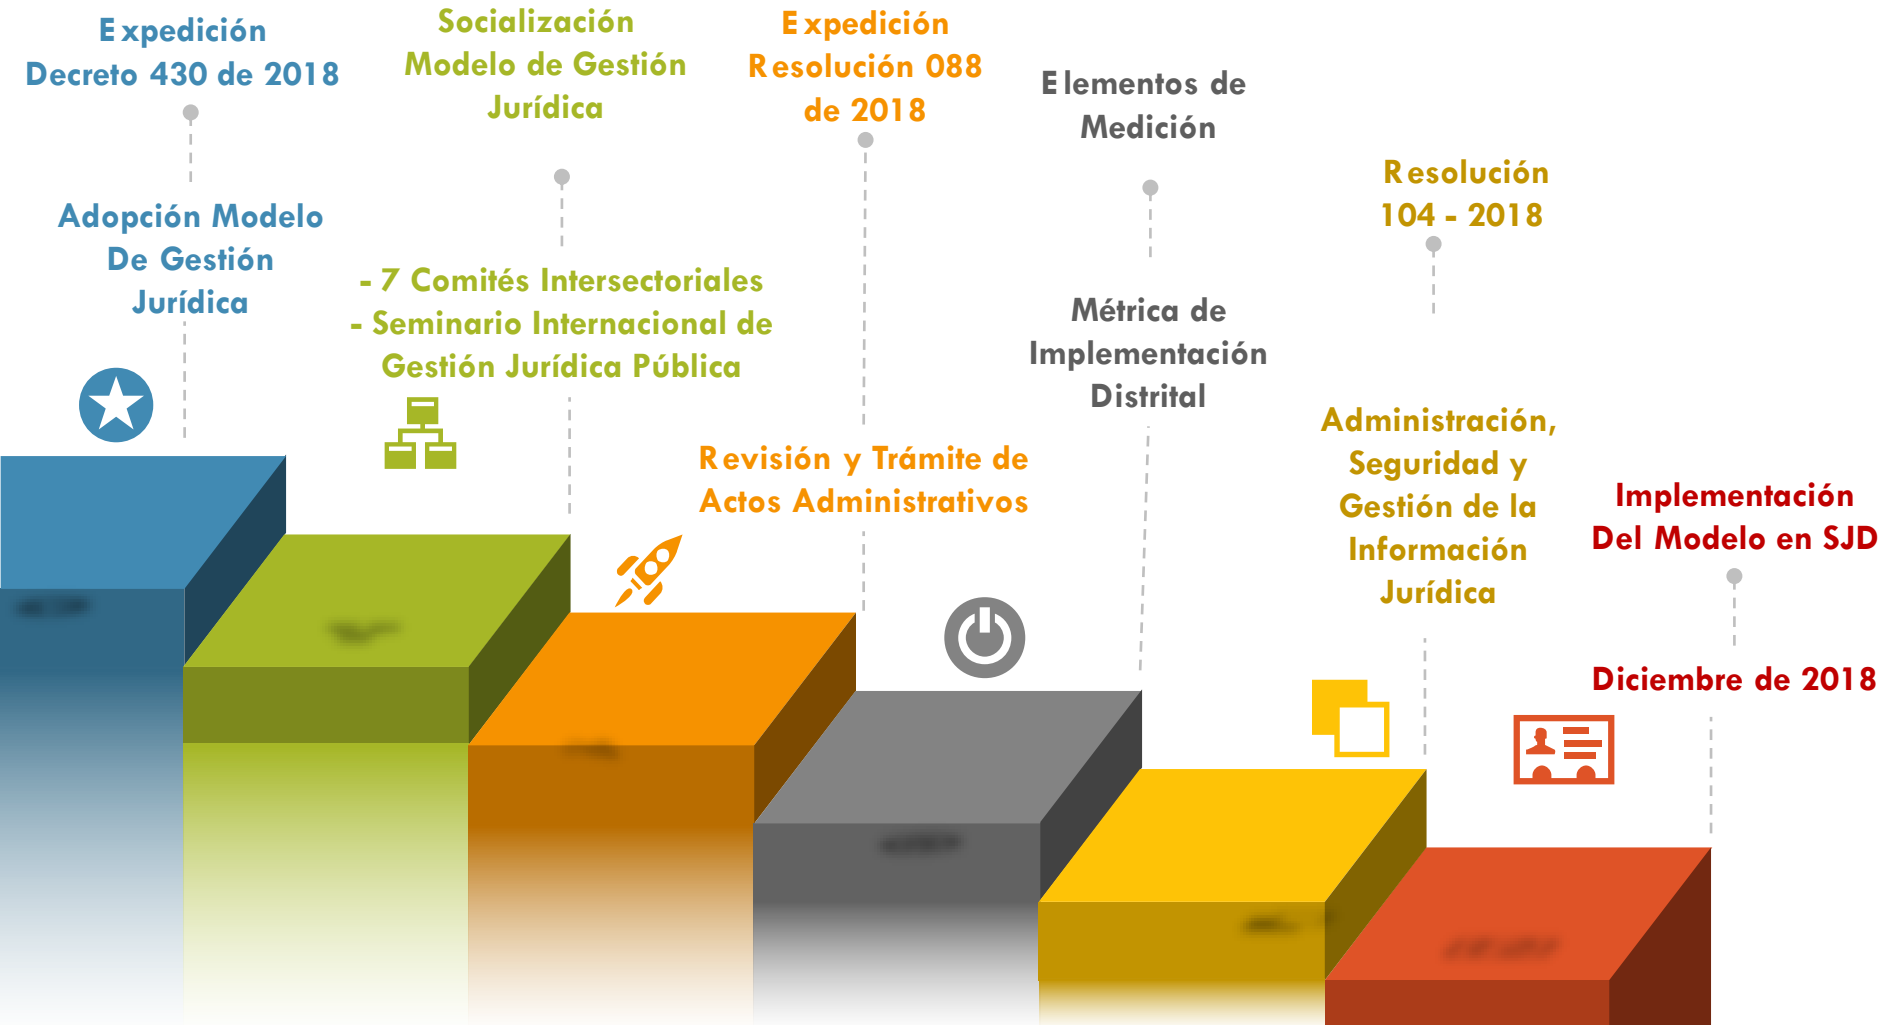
Expedición Decreto 430 de 2018

Adopción Modelo De Gestión Jurídica

Socialización Modelo de Gestión Jurídica

- 7 Comités Intersectoriales
- Seminario Internacional de Gestión Jurídica Pública

Expedición Resolución 088 de 2018

Revisión y Trámite de Actos Administrativos

Elementos de Medición

Métrica de Implementación Distrital

Resolución 104 - 2018

Administración, Seguridad y Gestión de la Información Jurídica

Implementación Del Modelo en SJD

Diciembre de 2018